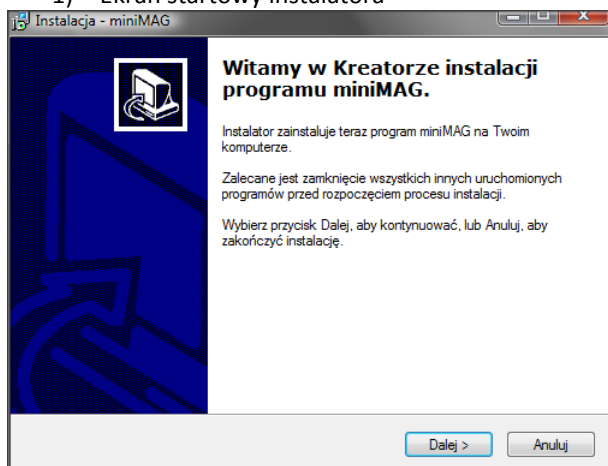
1) Ekran startowy instalatora

Instalacja - miniMAG

Witamy w Kreatorze instalacji programu miniMAG.

Instalator zainstaluje teraz program miniMAG na Twoim komputerze.

Zalecane jest zamknięcie wszystkich innych uruchomionych programów przed rozpoczęciem procesu instalacji.

Wybierz przycisk Dalej, aby kontynuować, lub Anuluj, aby zakończyć instalację.

Dalej >
Anuluj